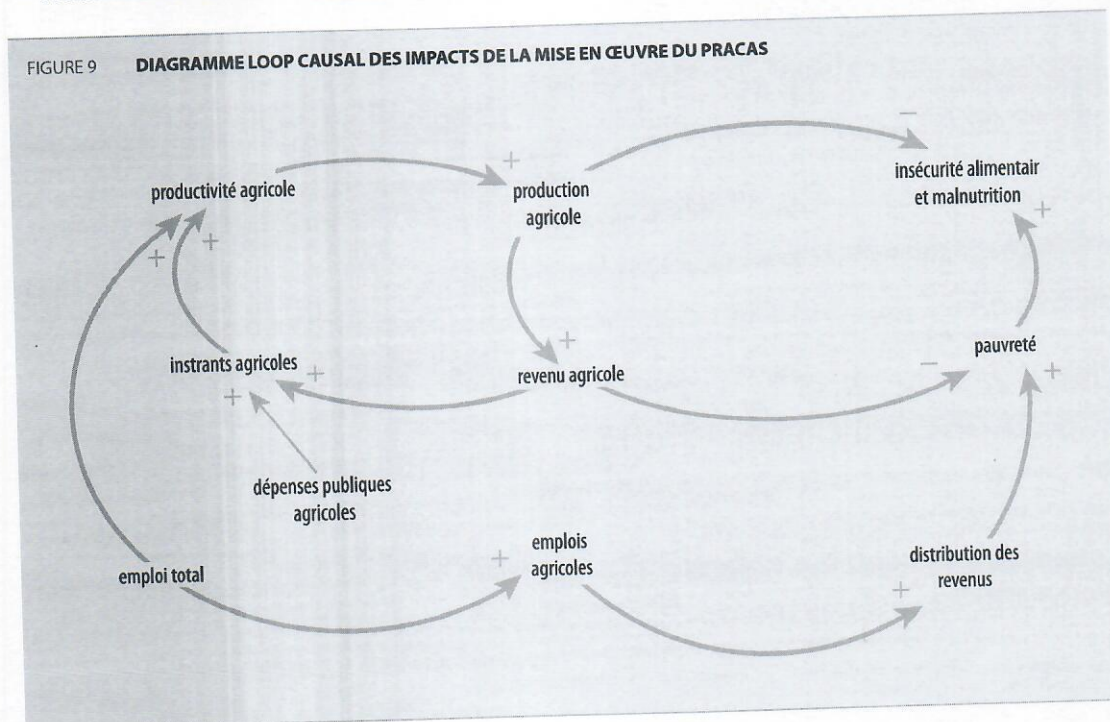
FIGURE 9 DIAGRAMME LOOP CAUSAL DES IMPACTS DE LA MISE EN ŒUVRE DU PRACAS

productivité agricole

+

production agricole

−

insécurité alimentair et malnutrition

+

+

+

+

instrants agricoles

+

revenu agricole

−

pauvreté

+

+

dépenses publiques agricoles

emploi total

+

emplois agricoles

distribution des revenus

+